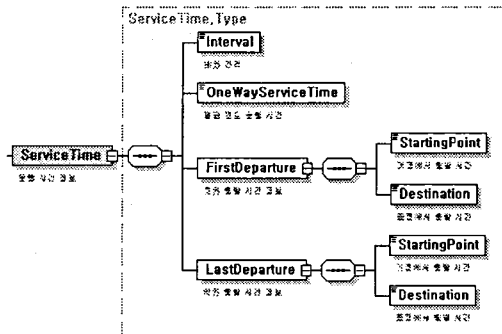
ServiceTime

운행 시간 정보

ServiceTime.Type

Interval

배차 간격

OneWayServiceTime

편도 운행 소요 시간

FirstDeparture

첫차 출발 시간 정보

StartingPoint

기점에서 출발 시간

Destination

종점에서 출발 시간

LastDeparture

막차 출발 시간 정보

StartingPoint

기점에서 출발 시간

Destination

종점에서 출발 시간